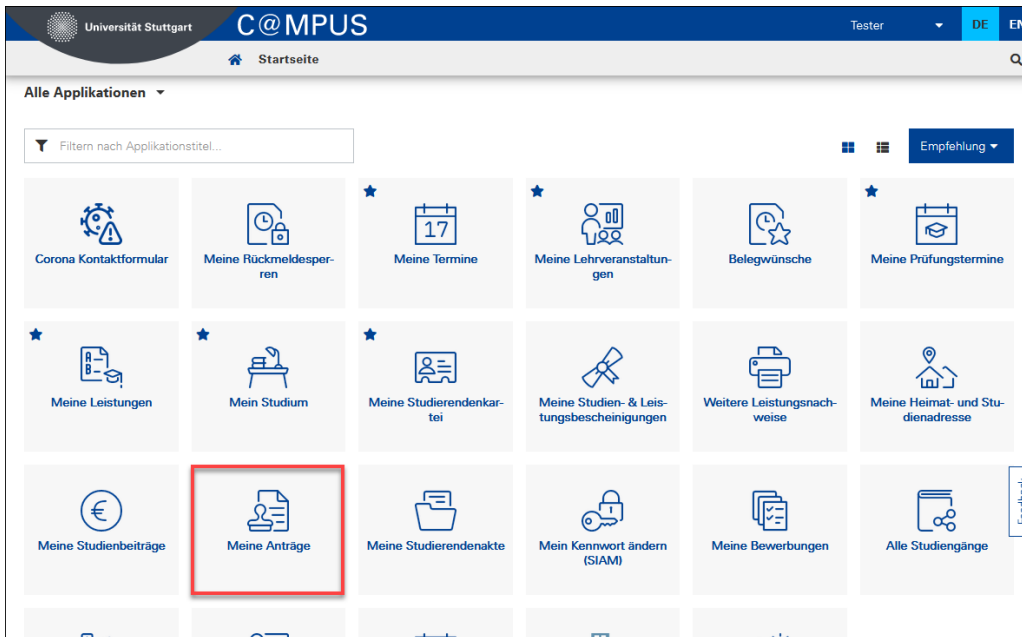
Universität Stuttgart C@MPUS Tester DE EN

Startseite

Alle Applikationen

Filtern nach Applikationstitel...

Empfehlung

Corona Kontaktformular

Meine Rückmeldesperren

Meine Termine

17

Meine Lehrveranstaltungen

Belegwünsche

Meine Prüfungstermine

Meine Leistungen

Mein Studium

Meine Studierendenkartei

Meine Studien- & Leistungsbescheinigungen

Weitere Leistungsnachweise

Meine Heimat- und Studienadresse

Meine Studienbeiträge

Meine Anträge

Meine Studierendenakte

Mein Kennwort ändern (SIAM)

Meine Bewerbungen

Alle Studiengänge

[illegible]